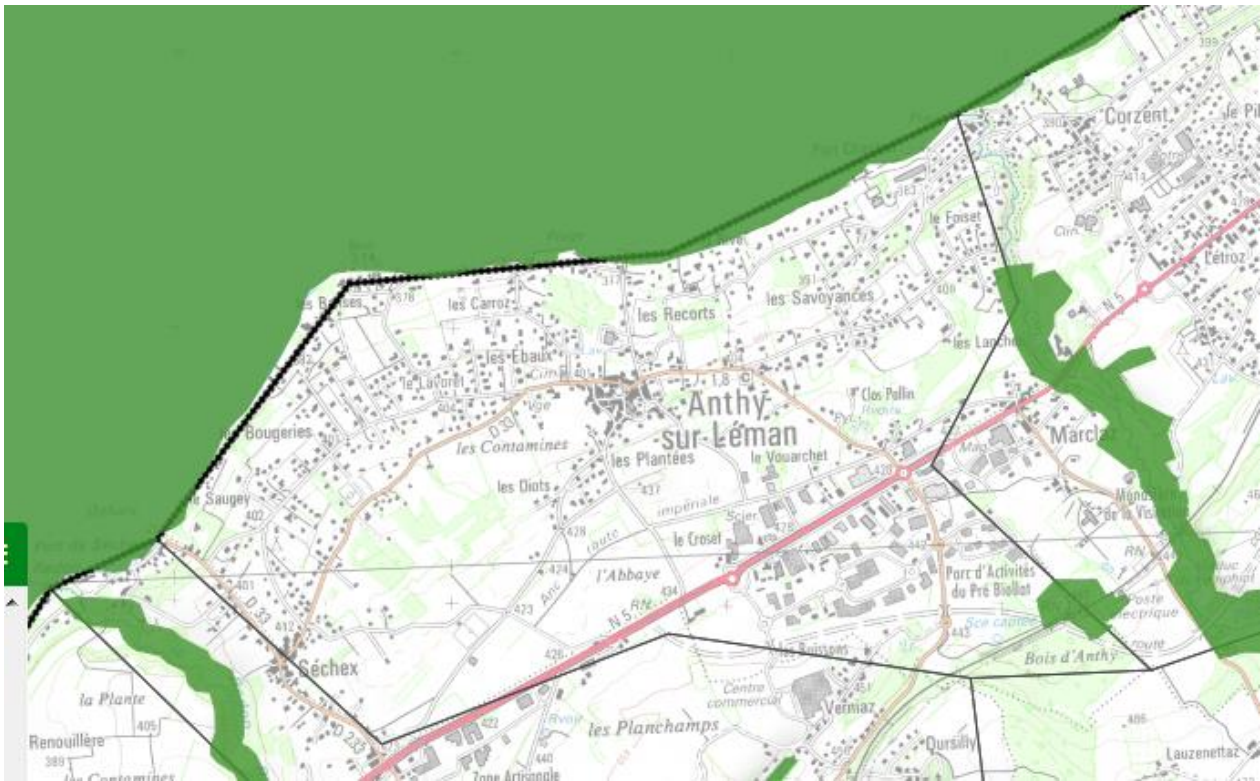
Corzent
le Foiset
Cim
l'Etroz
les Carroz
les Recorts
les Savoyances
les Ebaux
le Lavoret
Anthy
sur-Léman
Clos Pollin
Marclaz
Bougeries
les Contamines
les Plantées
le Vouarchet
les Diots
le Saugey
impériale
le Croset
l'Abbaye
Parc d'Activités du Pré Biollat
Séchex
N 5
Bois d'Anthy
les Buissons
la Plante
Renouillère
Centre commercial
Vernaz
les Planchamps
Oursilly
Lauzenettaz
Zone Artisanale
378
401
402
412
405
389
428
424
423
426
434
437
420
422
440
443
406
399
413
391
383
381
1,8
D 33
RN